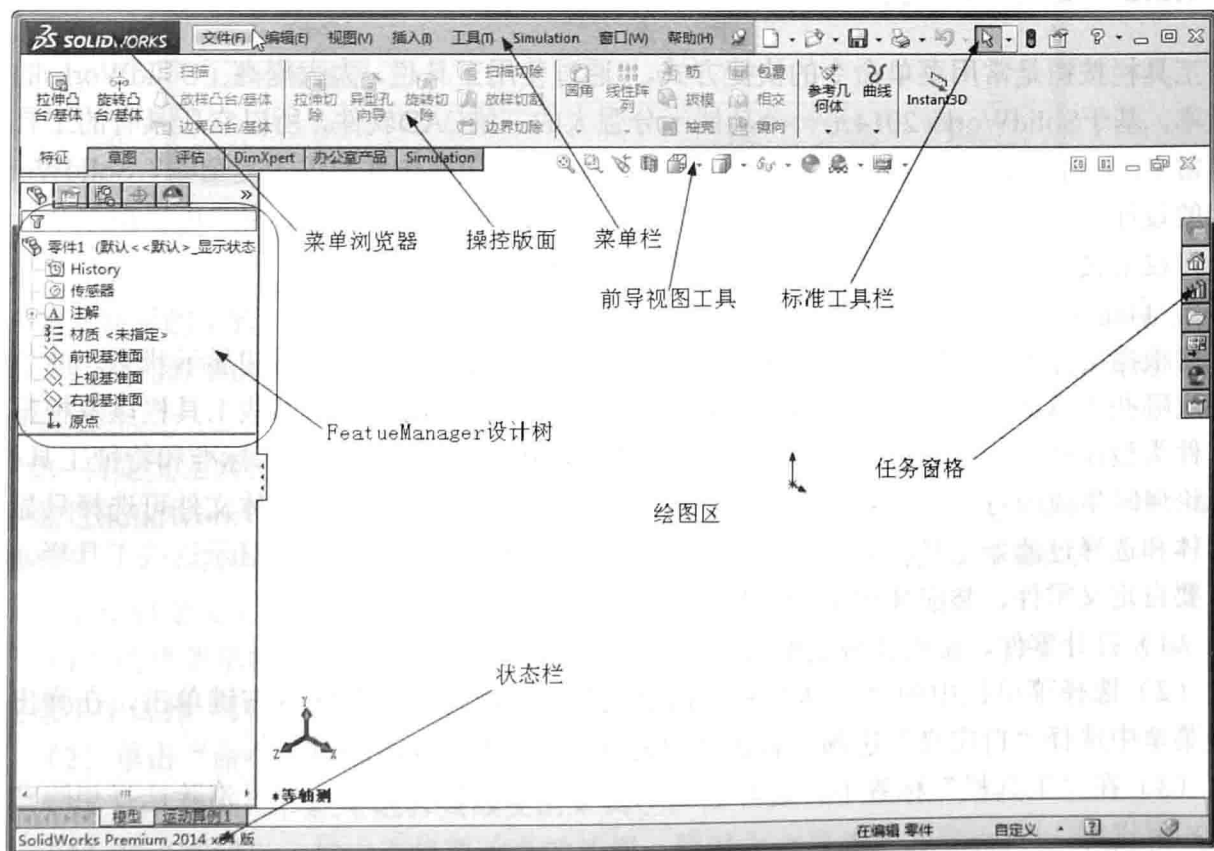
SOLIDWORKS 文件(F) 编辑(E) 视图(V) 插入(I) 工具(T) Simulation 窗口(W) 帮助(H)

扫描 拉伸凸台/基体 旋转凸台/基体 放样凸台/基体 边界凸台/基体 拉伸切除 异型孔向导 旋转切除 扫描切除 放样切割 边界切除 圆角 线性阵列 筋 拔模 抽壳 包覆 相交 镜向 参考几何体 曲线 Instant3D

特征 草图 评估 DimXpert 办公室产品 Simulation

零件1 (默认<<默认>_显示状态
History
传感器
注解
材质 <未指定>
前视基准面
上视基准面
右视基准面
原点

菜单浏览器 操控版面 菜单栏

前导视图工具 标准工具栏

FeatueManager设计树

任务窗格

绘图区

状态栏

*等轴测

模型 运动算例1

SolidWorks Premium 2014 x64 版 在编辑 零件 自定义